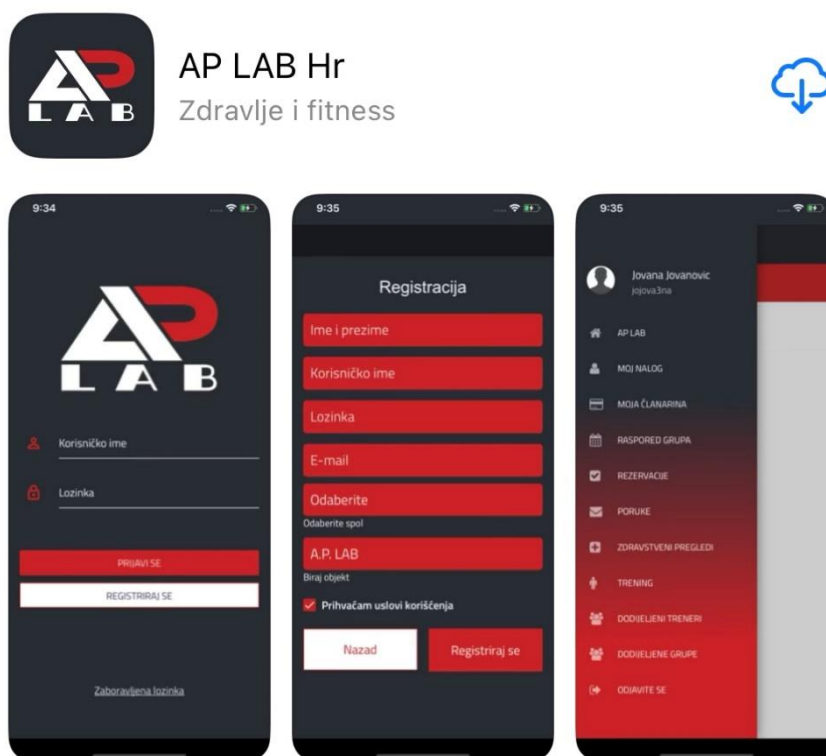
AP LAB Hr
Zdravlje i fitness

9:34

AP LAB

Korisničko ime

Lozinka

PRIJAVI SE

REGISTRIRAJ SE

Zaboravljena lozinka

9:35

Registracija

Ime i prezime

Korisničko ime

Lozinka

E-mail

Odaberite
Odaberite spol

A.P. LAB
Biraj objekt

Prihvačam uslovi korišćenja

Nazad

Registriraj se

9:35

Jovana Jovanovic
jojova3na

AP LAB

MOJ NALOG

MOJA ČLANARINA

RASPORED GRUPA

REZERVACIJE

PORUKE

ZDRAVSTVENI PREGLEDI

TRENING

DODIJELJENI TRENERI

DODIJELJENE GRUPE

ODJAVITE SE